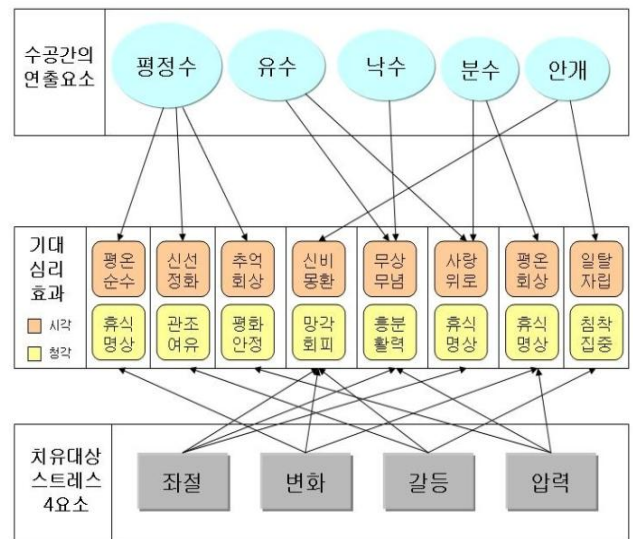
수공간의 연출요소

평정수 유수 낙수 분수 안개

기대 심리 효과

시각
청각

| 평온 순수 | 신선 정화 | 추억 회상 | 신비 몽환 | 무상 무념 | 사랑 위로 | 평온 회상 | 일탈 자립 |
|---|---|---|---|---|---|---|---|
| 휴식 명상 | 관조 여유 | 평화 안정 | 망각 회피 | 흥분 활력 | 휴식 명상 | 휴식 명상 | 침착 집중 |

치유대상 스트레스 4요소

좌절 변화 갈등 압력